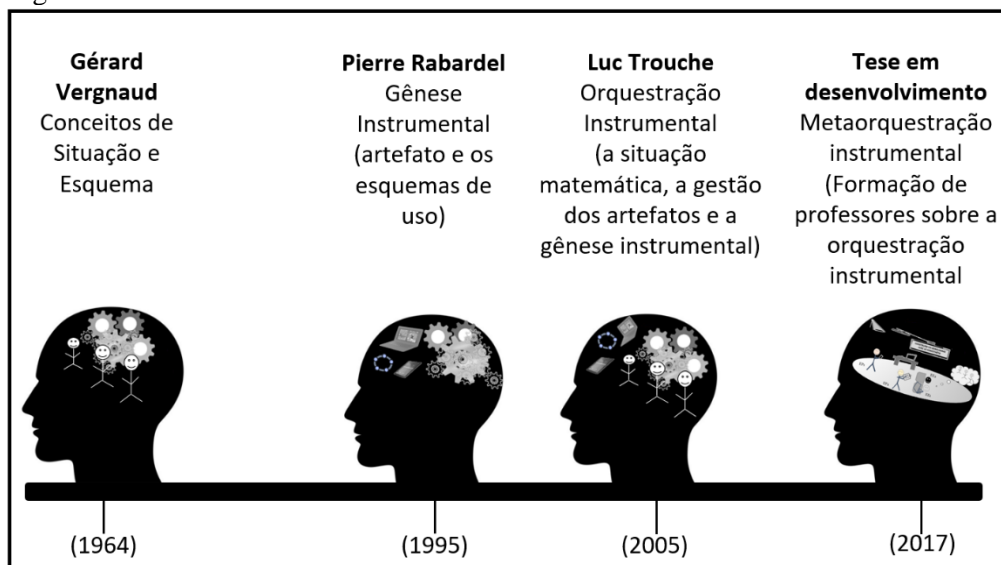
**Gérard Vergnaud**
Conceitos de Situação e Esquema

**Pierre Rabardel**
Gênese Instrumental (artefato e os esquemas de uso)

**Luc Trouche**
Orquestração Instrumental (a situação matemática, a gestão dos artefatos e a gênese instrumental)

**Tese em desenvolvimento**
Metaorquestração instrumental (Formação de professores sobre a orquestração instrumental

(1964)

(1995)

(2005)

(2017)